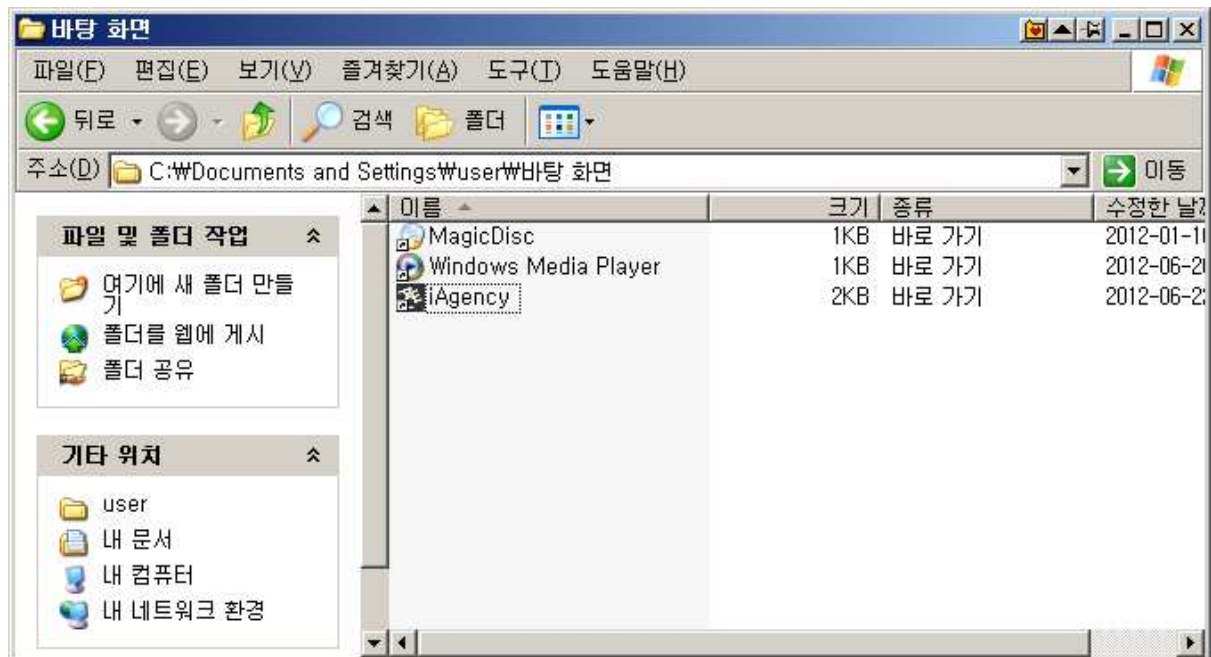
바탕 화면

파일(F) 편집(E) 보기(V) 즐겨찾기(A) 도구(T) 도움말(H)

뒤로 검색 폴더

주소(D) C:₩Documents and Settings₩user₩바탕 화면 이동

파일 및 폴더 작업

여기에 새 폴더 만들기
폴더를 웹에 게시
폴더 공유

기타 위치

user
내 문서
내 컴퓨터
내 네트워크 환경

| 이름 | 크기 | 종류 | 수정한 날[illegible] |
|---|---|---|---|
| MagicDisc | 1KB | 바로 가기 | 2012-01-1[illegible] |
| Windows Media Player | 1KB | 바로 가기 | 2012-06-2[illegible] |
| iAgency | 2KB | 바로 가기 | 2012-06-2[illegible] |